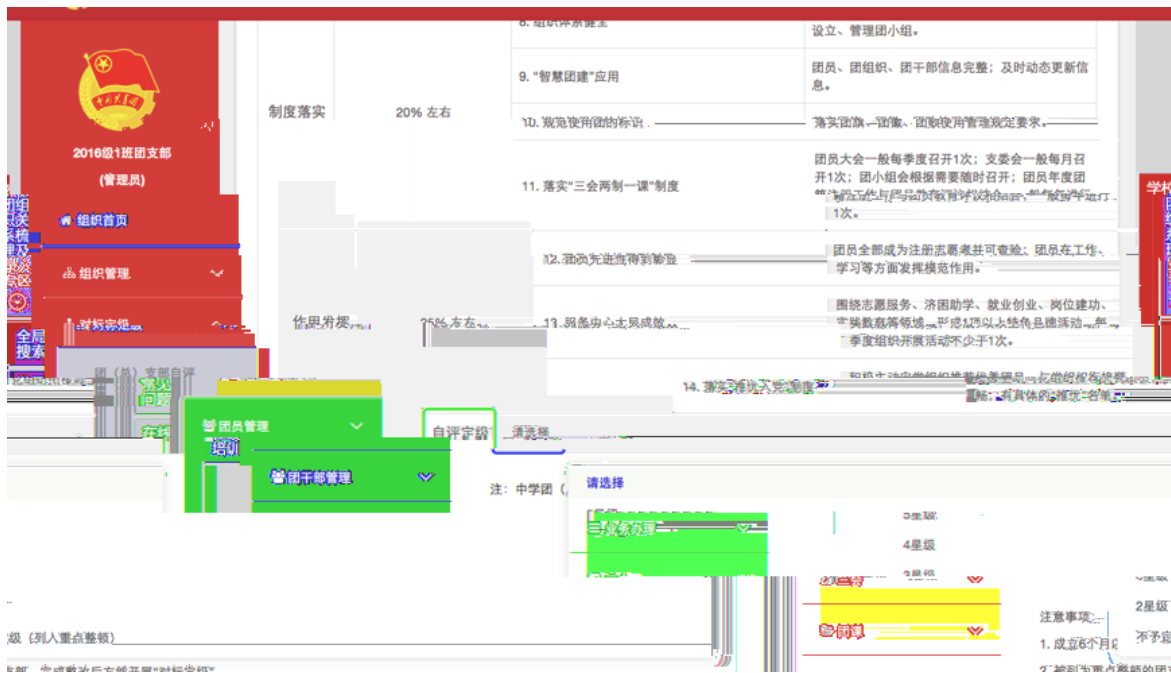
2016级1班团支部
(管理员)
组织首页
组织管理
对标定级
团员管理
团干部管理
团务办理
全局搜索

8. 组织体系健全
设立、管理团小组。
9. "智慧团建"应用
团员、团组织、团干部信息完整；及时动态更新信息。
制度落实
20% 左右
10. 规范使用团的标识
落实团旗、团徽、团歌使用管理规定要求。
11. 落实"三会两制一课"制度
团员大会一般每季度召开1次；支委会一般每月召开1次；团小组会根据需要随时召开；团员年度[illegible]
1次。
12. 团员先进性得到彰显
团员全部成为注册志愿者并可查验；团员在工作、学习等方面发挥模范作用。
作用发挥
25% 左右
13. 服务中心大局成效
围绕志愿服务、济困助学、就业创业、岗位建功、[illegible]
季度组织开展活动不少于1次。
14. 落实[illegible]
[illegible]
团（总）支部自评
自评定级
请选择
注：中学团（
请选择
5星级
4星级
3星级
2星级
不予定
注意事项：
1. 成立6个月
2. 被列为重点整顿的团
级（列入重点整顿）
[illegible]